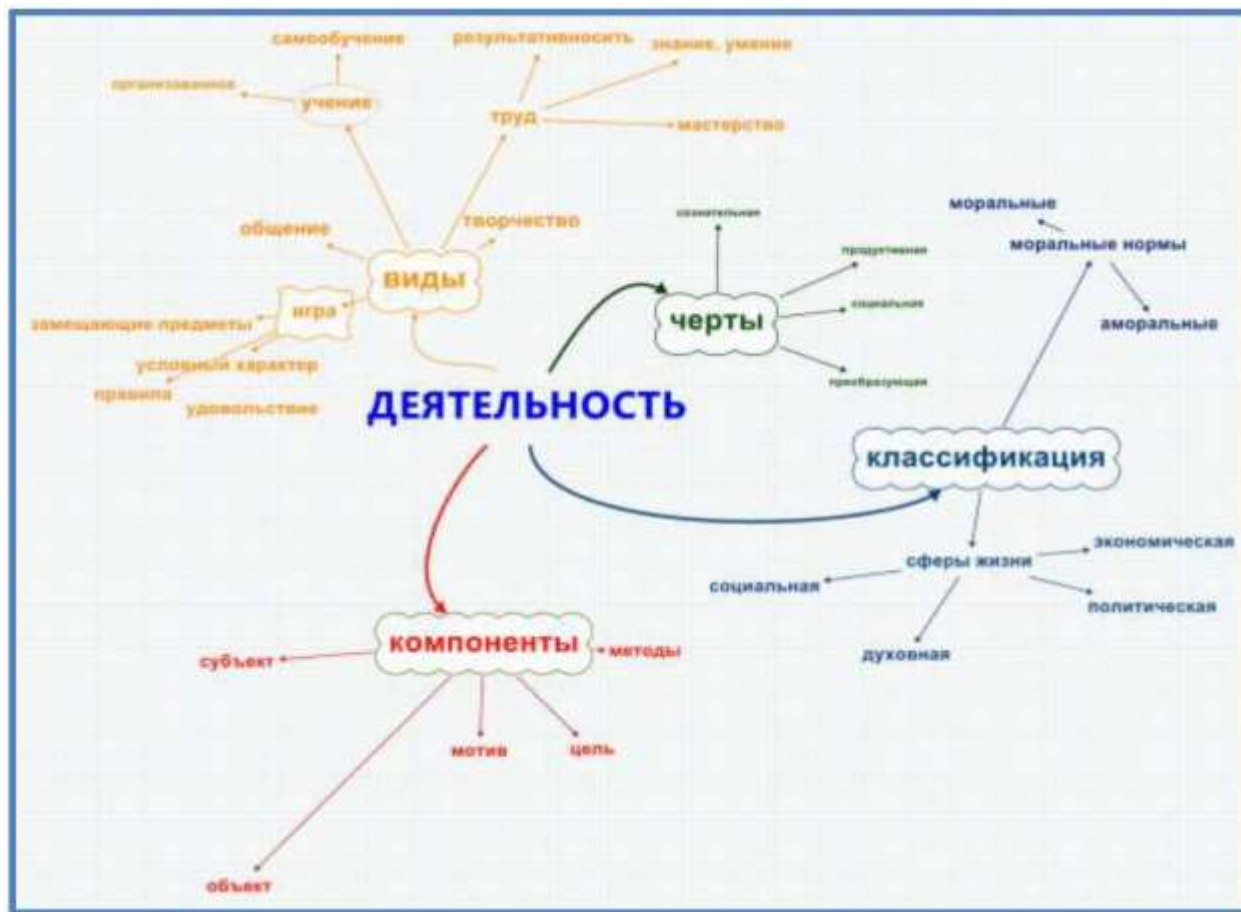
ДЕЯТЕЛЬНОСТЬ

виды

учение

самообучение

организованное

труд

результативносить

знание, умение

мастерство

творчество

общение

игра

замещающие предметы

условный характер

правила

удовольствие

черты

сознательная

продуктивная

социальная

преобразующая

классификация

моральные нормы

моральные

аморальные

сферы жизни

экономическая

социальная

политическая

духовная

компоненты

субъект

методы

мотив

цель

объект